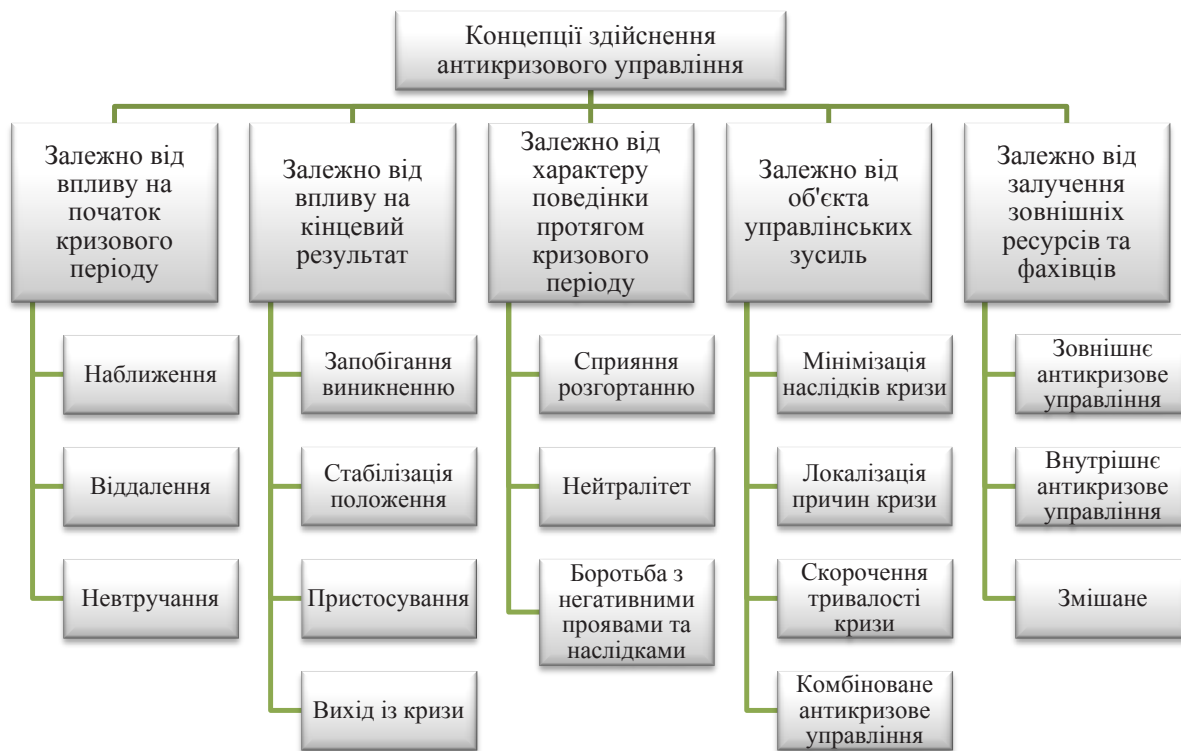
Концепції здійснення антикризового управління

Залежно від впливу на початок кризового періоду

Наближення

Віддалення

Невтручання

Залежно від впливу на кінцевий результат

Запобігання виникненню

Стабілізація положення

Пристосування

Вихід із кризи

Залежно від характеру поведінки протягом кризового періоду

Сприяння розгортанню

Нейтралітет

Боротьба з негативними проявами та наслідками

Залежно від об'єкта управлінських зусиль

Мінімізація наслідків кризи

Локалізація причин кризи

Скорочення тривалості кризи

Комбіноване антикризове управління

Залежно від залучення зовнішніх ресурсів та фахівців

Зовнішнє антикризове управління

Внутрішнє антикризове управління

Змішане